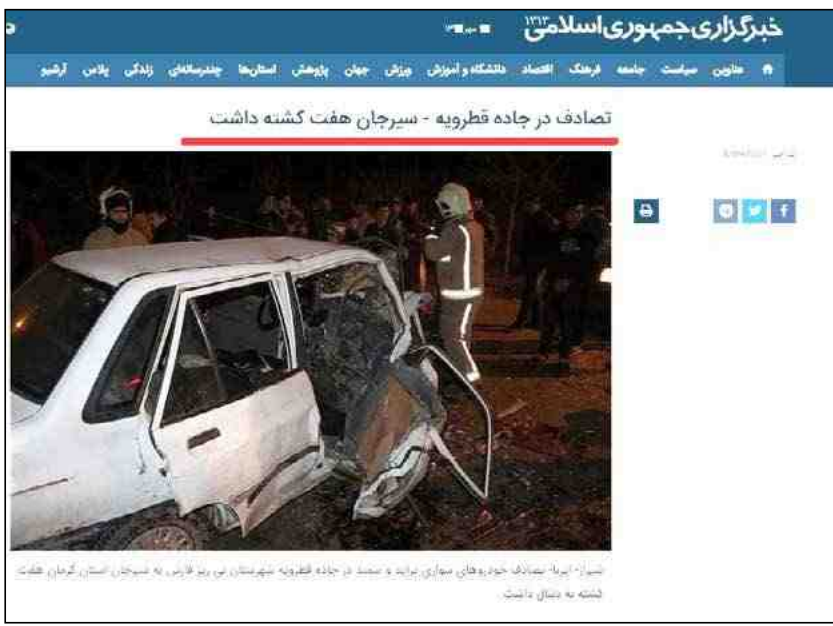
خبرگزاری جمهوری اسلامی ۱۳۱۳

عناوین سیاست جامعه فرهنگ اقتصاد دانشگاه و آموزش ورزش جهان پژوهش استانها چندرسانه‌ای زندگی پلاس آرشیو

تصادف در جاده قطرویه - سیرجان هفت کشته داشت

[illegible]

شیراز- ایرنا- تصادف خودروهای سواری پراید و سمند در جاده قطرویه شهرستان نی ریز فارس به سیرجان استان کرمان هفت کشته به دنبال داشت.